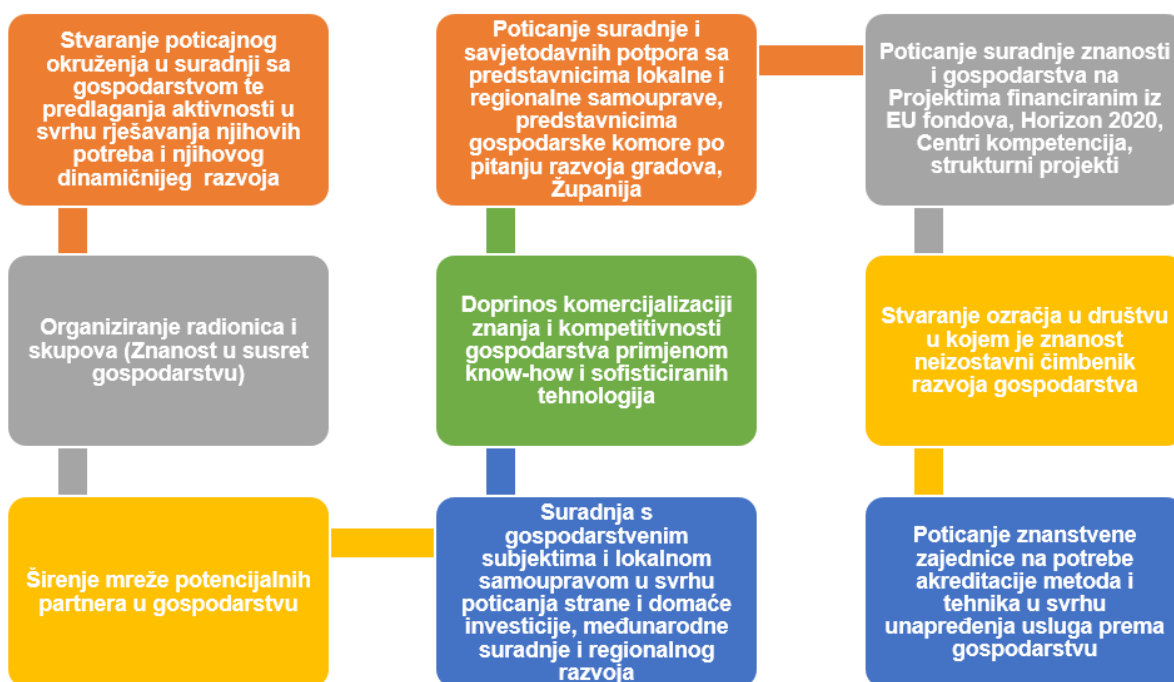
Stvaranje poticajnog okruženja u suradnji sa gospodarstvom te predlaganja aktivnosti u svrhu rješavanja njihovih potreba i njihovog dinamičnijeg razvoja

Poticanje suradnje i savjetodavnih potpora sa predstavnicima lokalne i regionalne samouprave, predstavnicima gospodarske komore po pitanju razvoja gradova, Županija

Poticanje suradnje znanosti i gospodarstva na Projektima financiranim iz EU fondova, Horizon 2020, Centri kompetencija, strukturni projekti

Organiziranje radionica i skupova (Znanost u susret gospodarstvu)

Doprinos komercijalizaciji znanja i kompetitivnosti gospodarstva primjenom know-how i sofisticiranih tehnologija

Stvaranje ozračja u društvu u kojem je znanost neizostavni čimbenik razvoja gospodarstva

Širenje mreže potencijalnih partnera u gospodarstvu

Suradnja s gospodarstvenim subjektima i lokalnom samoupravom u svrhu poticanja strane i domaće investicije, međunarodne suradnje i regionalnog razvoja

Poticanje znanstvene zajednice na potrebe akreditacije metoda i tehnika u svrhu unapređenja usluga prema gospodarstvu